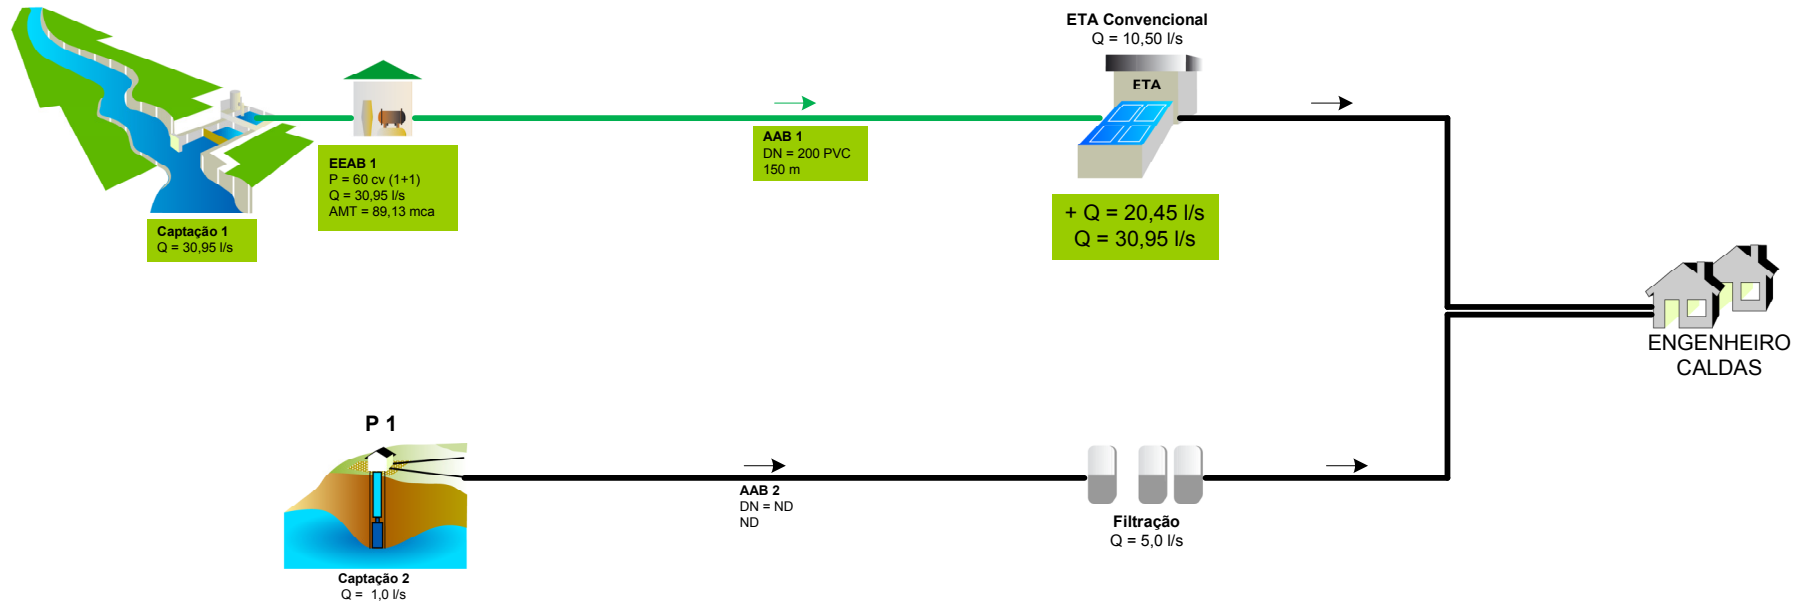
ETA Convencional
Q = 10,50 l/s

ETA

Captação 1
Q = 30,95 l/s

EEAB 1
P = 60 cv (1+1)
Q = 30,95 l/s
AMT = 89,13 mca

AAB 1
DN = 200 PVC
150 m

+ Q = 20,45 l/s
Q = 30,95 l/s

ENGENHEIRO CALDAS

P 1

Captação 2
Q = 1,0 l/s

AAB 2
DN = ND
ND

Filtração
Q = 5,0 l/s